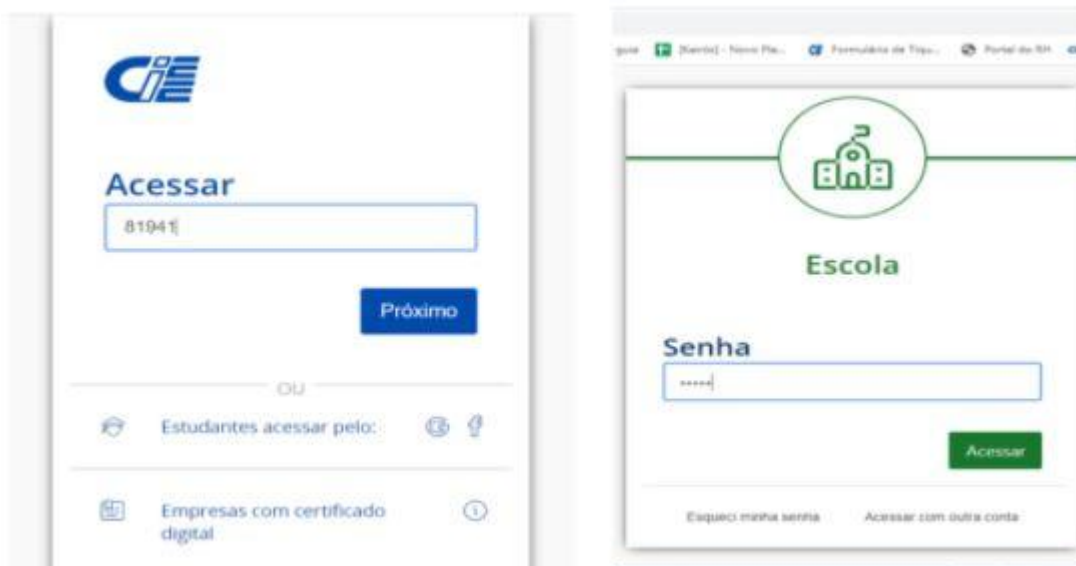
CIEE

Acessar

81941

Próximo

OU

Estudantes acessar pelo:

Empresas com certificado digital

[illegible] [Kanbo] - Novo Pla... Formulário de Tiqu... Portal do RH

Escola

Senha

•••••

Acessar

Esqueci minha senha

Acessar com outra conta